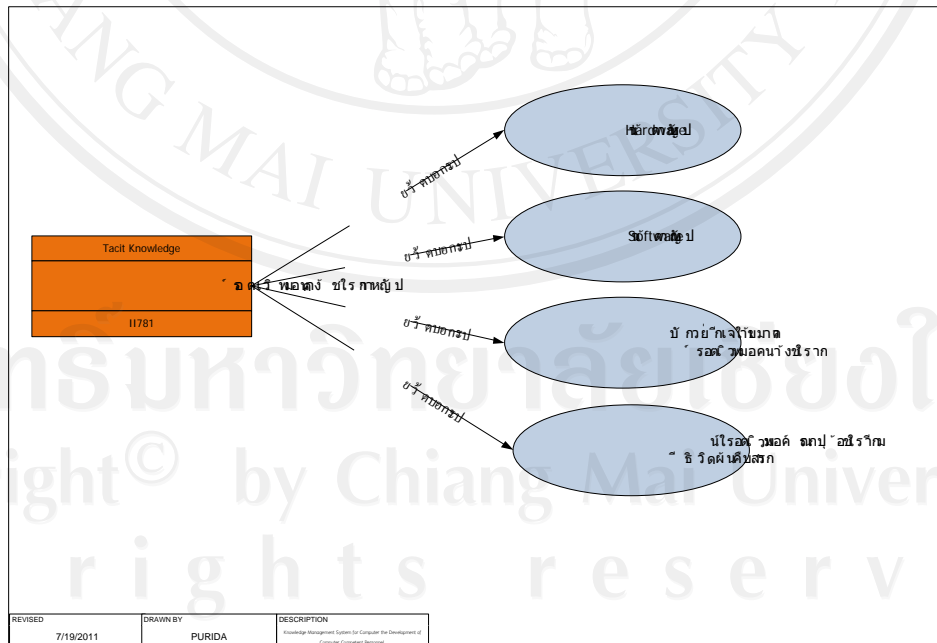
Tacit Knowledge

´ ร ต ว ิ หมอทง ่ ชใร กทาหญ ั ป

II781

ยร ้ ตบอกรป

Hardwareญั ป

ยร ้ ตบอกรป

Softwareญั ป

ยร ้ ตบอกรป

บั กวย ่ ัก ั แจ ํ า ้ ใข บ ม าล
´ รอต ว ้ ทมอคนา ั ง ช ร า ก

ยร ้ ตบอกรป

นใรอต ว ้ ทมอค ่ ณกป ุ ่ ั อช ร ำ ิ กม
ี ธ ิ ว ิ ด ผ ิ ่ ั นร ี บสรก

Chiang Mai University

Copyright© by Chiang Mai University

All rights reserved

REVISED
7/19/2011

DRAWN BY
PURIDA

DESCRIPTION
Knowledge Management System for Computer the Development of Computer Competent Personal